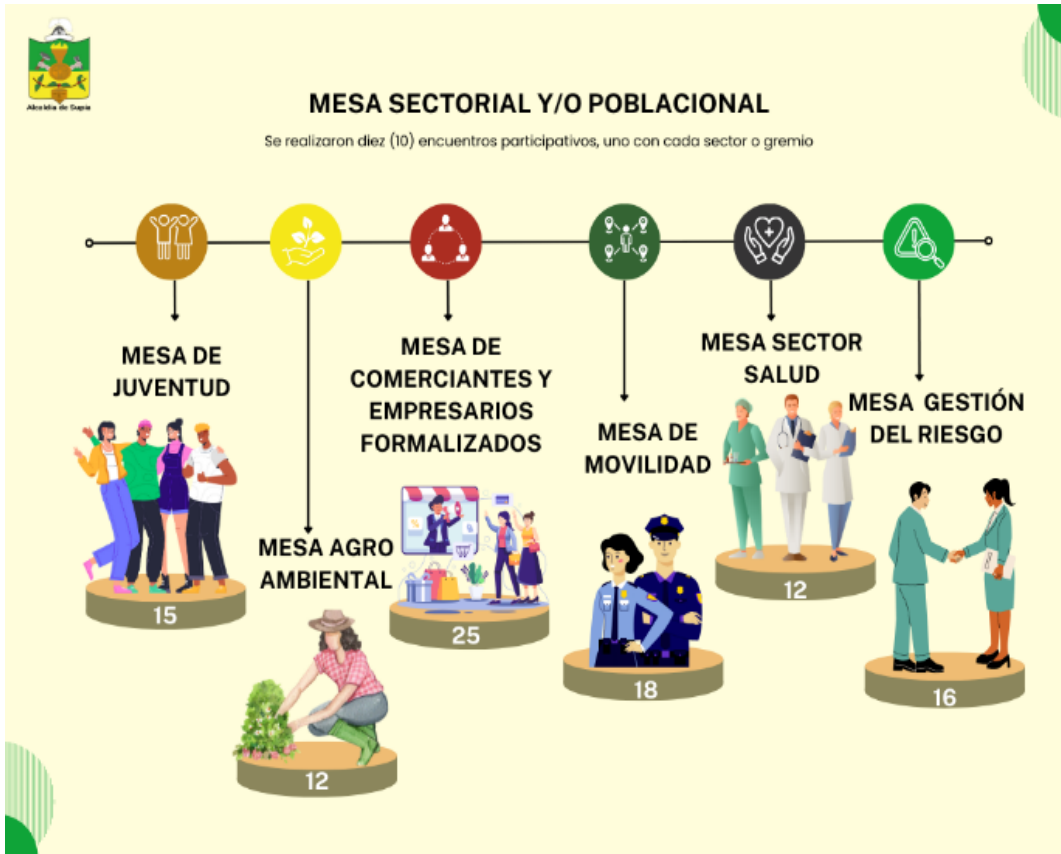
Alcaldía de Supía

MESA SECTORIAL Y/O POBLACIONAL

Se realizaron diez (10) encuentros participativos, uno con cada sector o gremio

MESA DE JUVENTUD

15

MESA AGRO AMBIENTAL

12

MESA DE COMERCIANTES Y EMPRESARIOS FORMALIZADOS

25

MESA DE MOVILIDAD

18

MESA SECTOR SALUD

12

MESA GESTIÓN DEL RIESGO

16